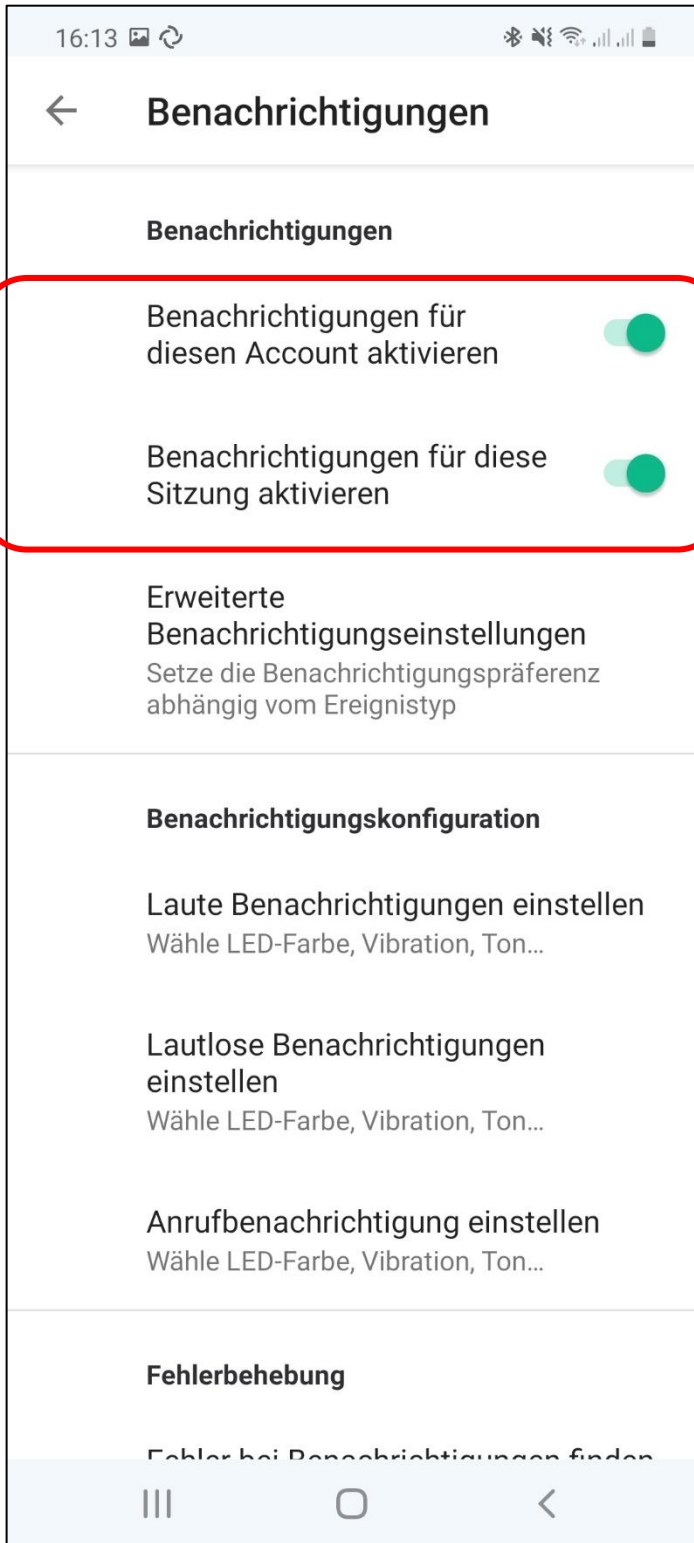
16:13

Benachrichtigungen

Benachrichtigungen

Benachrichtigungen für diesen Account aktivieren

Benachrichtigungen für diese Sitzung aktivieren

Erweiterte Benachrichtigungseinstellungen
Setze die Benachrichtigungspräferenz abhängig vom Ereignistyp

Benachrichtigungskonfiguration

Laute Benachrichtigungen einstellen
Wähle LED-Farbe, Vibration, Ton…

Lautlose Benachrichtigungen einstellen
Wähle LED-Farbe, Vibration, Ton…

Anrufbenachrichtigung einstellen
Wähle LED-Farbe, Vibration, Ton…

Fehlerbehebung

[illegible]